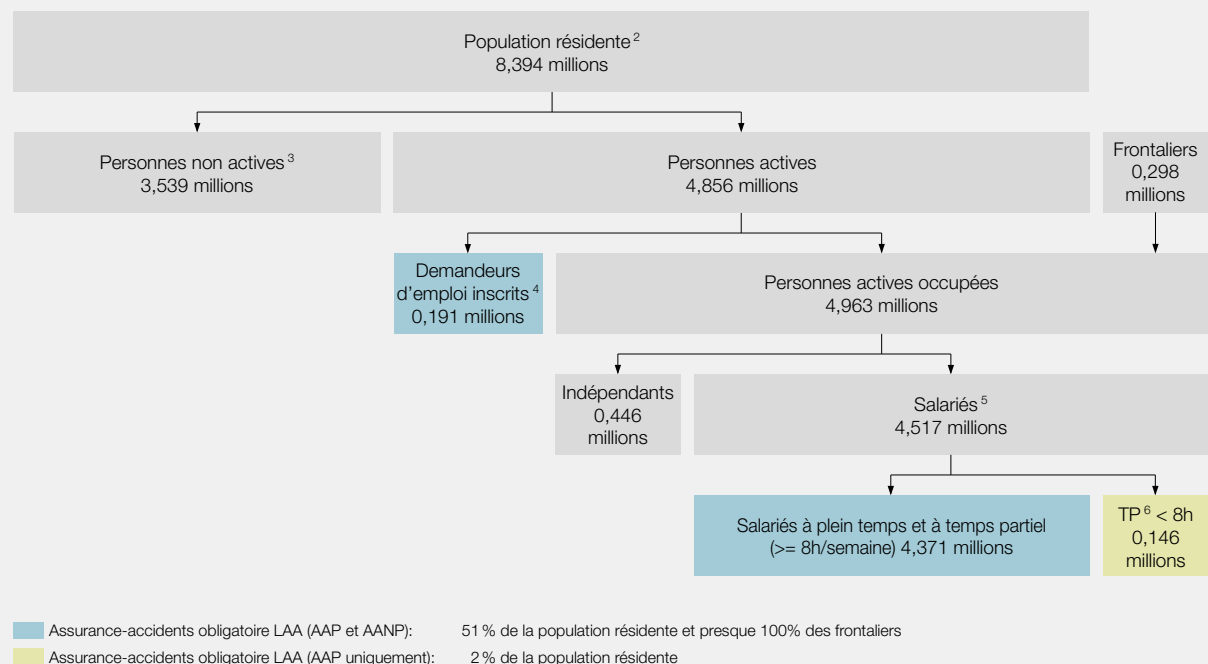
Population résidente $^2$
8,394 millions

Personnes non actives $^3$
3,539 millions

Personnes actives
4,856 millions

Frontaliers
0,298 millions

Demandeurs d'emploi inscrits $^4$
0,191 millions

Personnes actives occupées
4,963 millions

Indépendants
0,446 millions

Salariés $^5$
4,517 millions

Salariés à plein temps et à temps partiel (>= 8h/semaine) 4,371 millions

TP $^6$ < 8h
0,146 millions

Assurance-accidents obligatoire LAA (AAP et AANP): 51 % de la population résidente et presque 100% des frontaliers
Assurance-accidents obligatoire LAA (AAP uniquement): 2 % de la population résidente